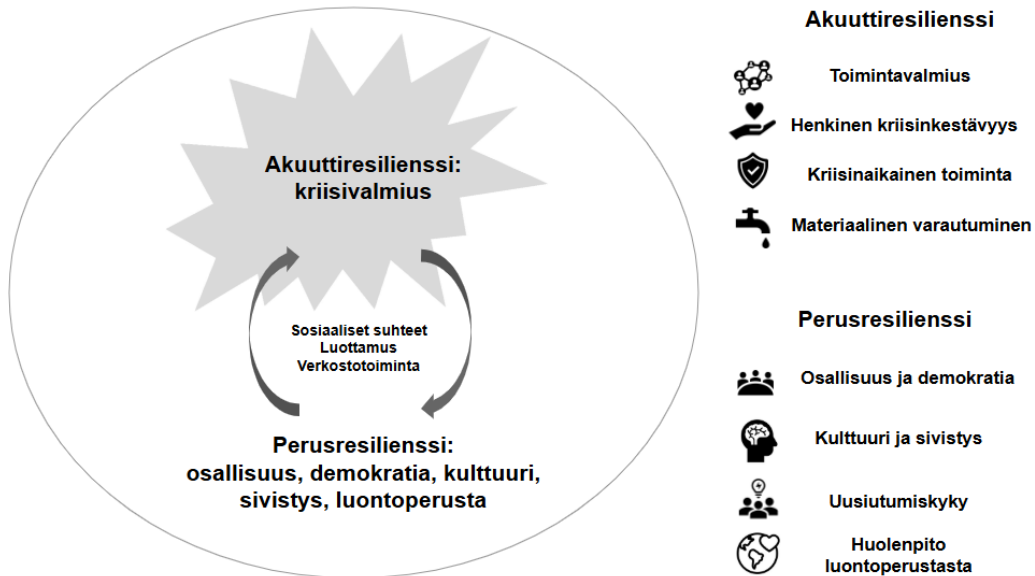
Akuuttiresilienssi: kriisivalmius

Sosiaaliset suhteet
Luottamus
Verkostotoiminta

Perusresilienssi: osallisuus, demokratia, kulttuuri, sivistys, luontoperusta

Akuuttiresilienssi

Toimintavalmius

Henkinen kriisinkestävyys

Kriisinaikainen toiminta

Materiaalinen varautuminen

Perusresilienssi

Osallisuus ja demokratia

Kulttuuri ja sivistys

Uusiutumiskyky

Huolenpito luontoperustasta